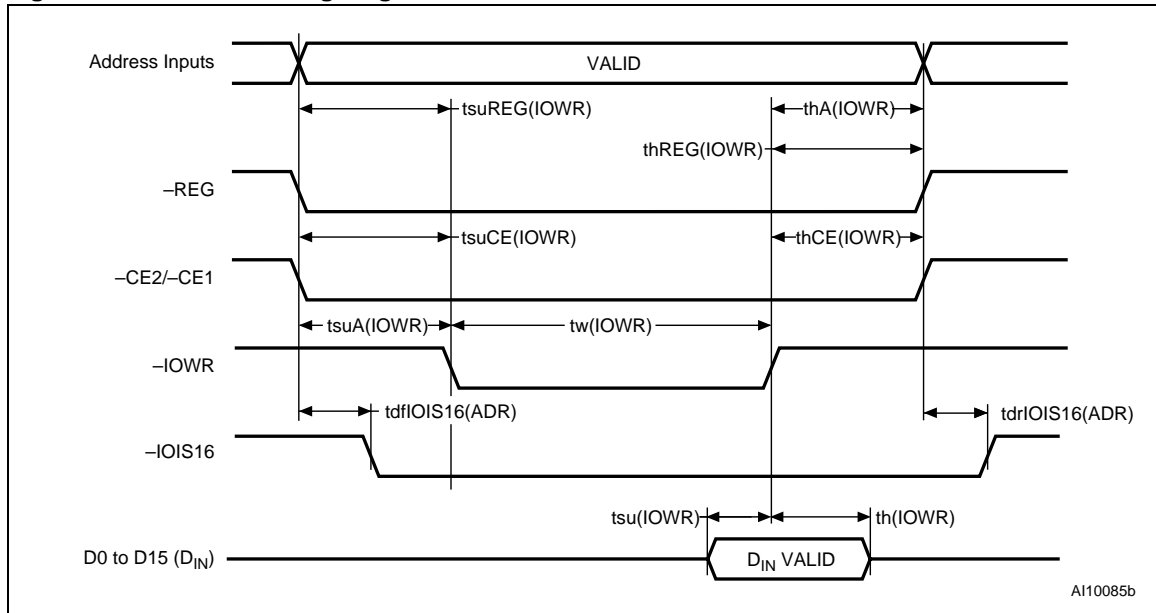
Address Inputs

VALID

tsuREG(IOWR)

thA(IOWR)

thREG(IOWR)

–REG

tsuCE(IOWR)

thCE(IOWR)

–CE2/–CE1

tsuA(IOWR)

tw(IOWR)

–IOWR

tdfIOIS16(ADR)

tdrIOIS16(ADR)

–IOIS16

tsu(IOWR)

th(IOWR)

D0 to D15 ($D_{IN}$)

$D_{IN}$ VALID

AI10085b